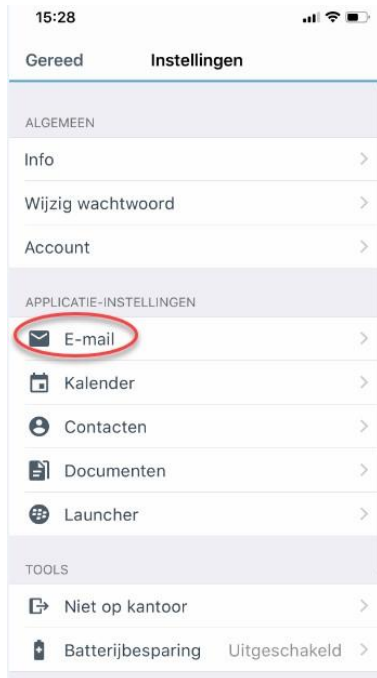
15:28

Gereed Instellingen

ALGEMEEN

Info

Wijzig wachtwoord

Account

APPLICATIE-INSTELLINGEN

E-mail

Kalender

Contacten

Documenten

Launcher

TOOLS

Niet op kantoor

Batterijbesparing Uitgeschakeld